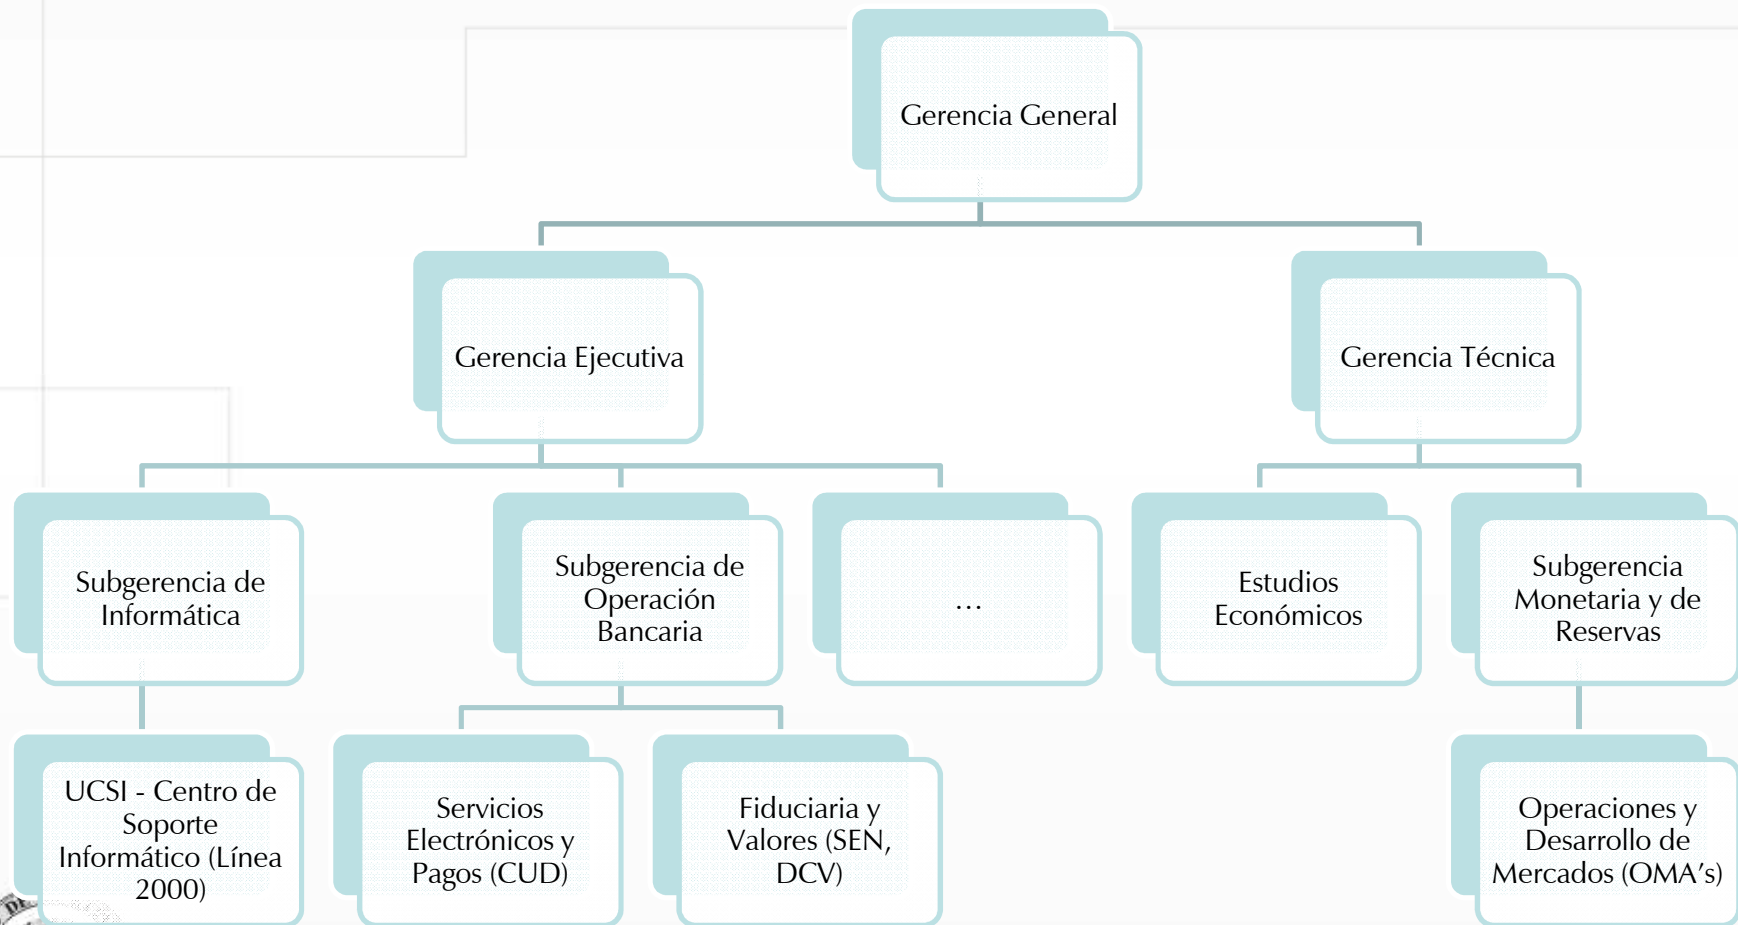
Gerencia General

Gerencia Ejecutiva

Gerencia Técnica

Subgerencia de Informática

Subgerencia de Operación Bancaria

...

Estudios Económicos

Subgerencia Monetaria y de Reservas

UCSI - Centro de Soporte Informático (Línea 2000)

Servicios Electrónicos y Pagos (CUD)

Fiduciaria y Valores (SEN, DCV)

Operaciones y Desarrollo de Mercados (OMA's)